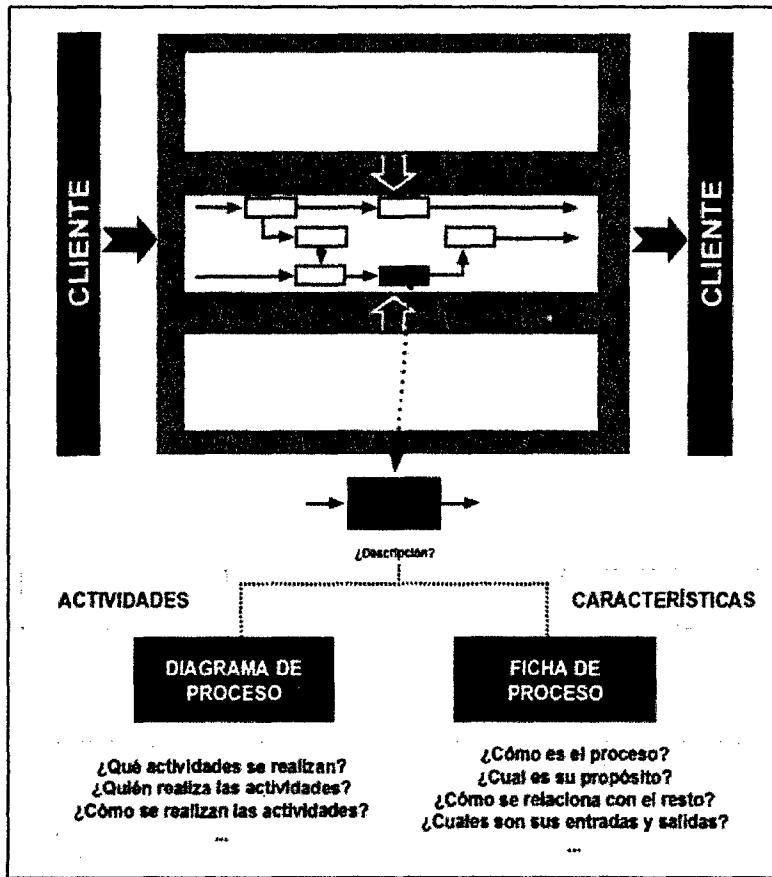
CLIENTE

CLIENTE

¿Descripción?

ACTIVIDADES

CARACTERÍSTICAS

DIAGRAMA DE PROCESO

FICHA DE PROCESO

¿Qué actividades se realizan?
¿Quién realiza las actividades?
¿Cómo se realizan las actividades?
...

¿Cómo es el proceso?
¿Cual es su propósito?
¿Cómo se relaciona con el resto?
¿Cuales son sus entradas y salidas?
...